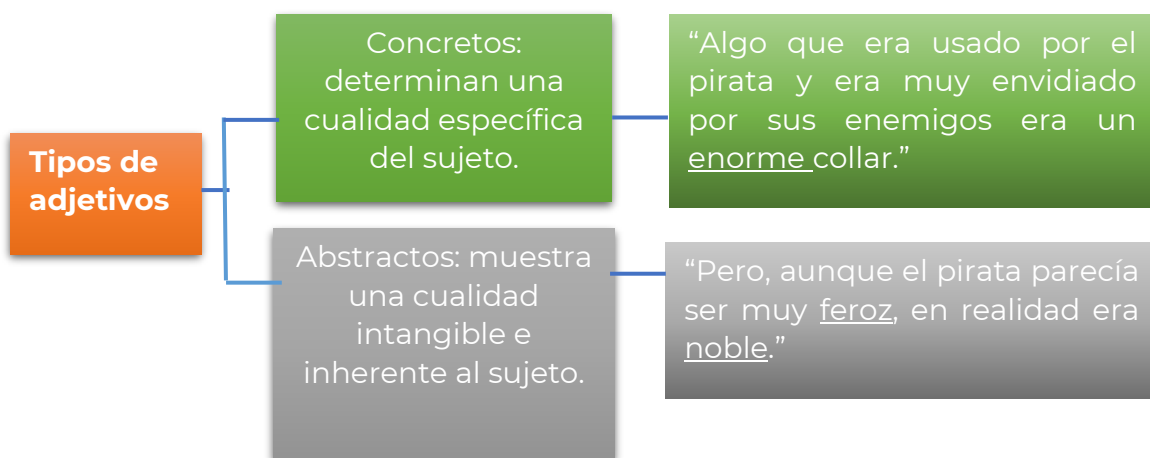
Tipos de adjetivos

Concretos: determinan una cualidad específica del sujeto.

“Algo que era usado por el pirata y era muy envidiado por sus enemigos era un enorme collar.”

Abstractos: muestra una cualidad intangible e inherente al sujeto.

“Pero, aunque el pirata parecía ser muy feroz, en realidad era noble.”